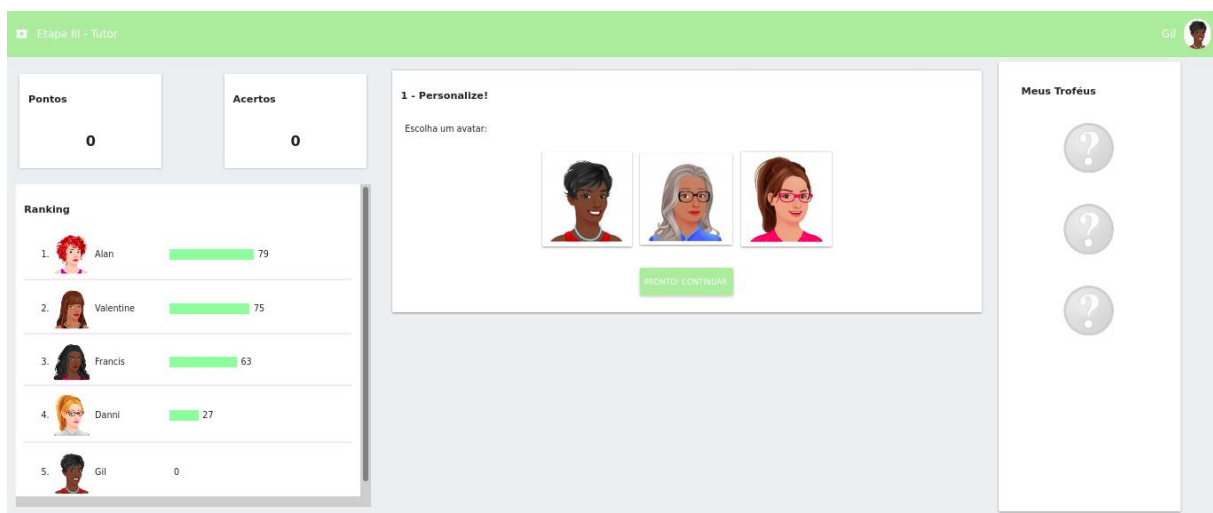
Etapa III - Tutor

Gil

Pontos

0

Acertos

0

Ranking

1. Alan 79

2. Valentine 75

3. Francis 63

4. Danni 27

5. Gil 0

1 - Personalize!

Escolha um avatar:

PRONTO! CONTINUAR.

Meus Troféus

?

?

?